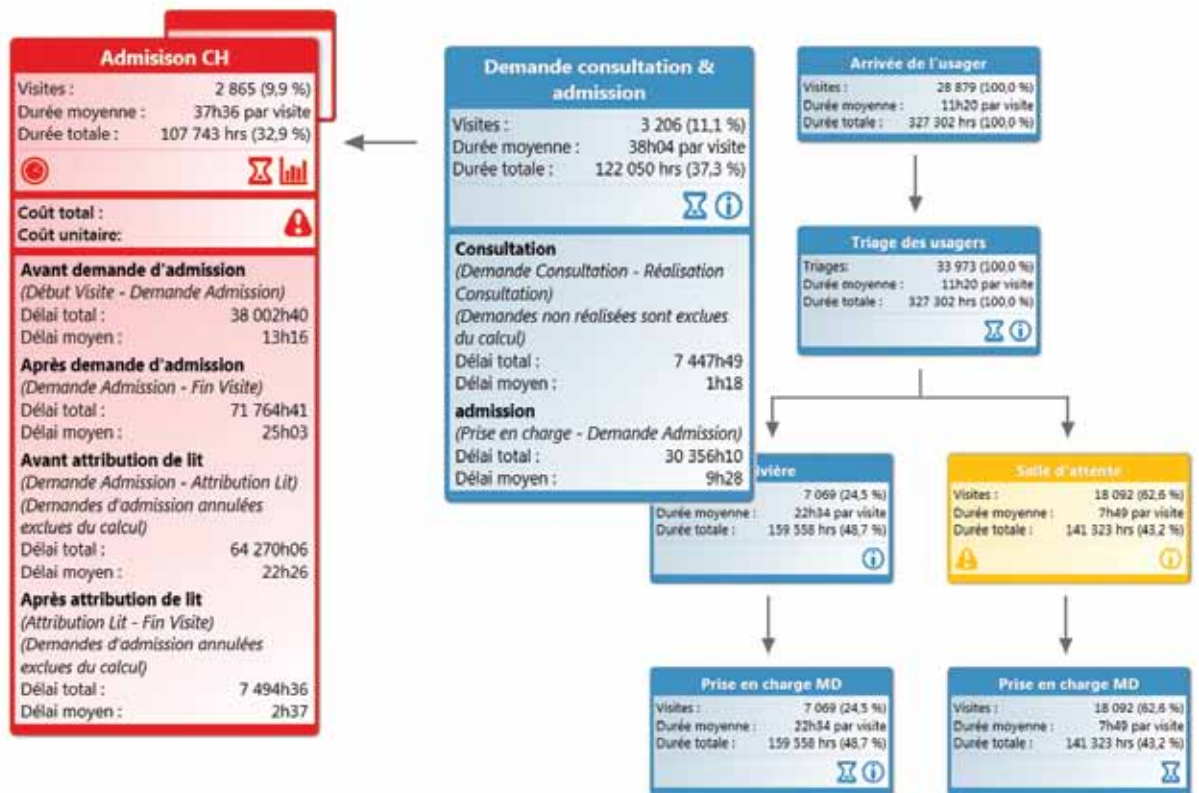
Admisison CH
Visites : 2 865 (9,9 %)
Durée moyenne : 37h36 par visite
Durée totale : 107 743 hrs (32,9 %)

Coût total :
Coût unitaire:

Avant demande d'admission
(Début Visite - Demande Admission)
Délai total : 38 002h40
Délai moyen : 13h16
Après demande d'admission
(Demande Admission - Fin Visite)
Délai total : 71 764h41
Délai moyen : 25h03
Avant attribution de lit
(Demande Admission - Attribution Lit)
(Demandes d'admission annulées exclues du calcul)
Délai total : 64 270h06
Délai moyen : 22h26
Après attribution de lit
(Attribution Lit - Fin Visite)
(Demandes d'admission annulées exclues du calcul)
Délai total : 7 494h36
Délai moyen : 2h37

Demande consultation & admission
Visites : 3 206 (11,1 %)
Durée moyenne : 38h04 par visite
Durée totale : 122 050 hrs (37,3 %)

Consultation
(Demande Consultation - Réalisation Consultation)
(Demandes non réalisées sont exclues du calcul)
Délai total : 7 447h49
Délai moyen : 1h18
admission
(Prise en charge - Demande Admission)
Délai total : 30 356h10
Délai moyen : 9h28

Arrivée de l'usager
Visites : 28 879 (100,0 %)
Durée moyenne : 11h20 par visite
Durée totale : 327 302 hrs (100,0 %)

Triage des usagers
Triages: 33 973 (100,0 %)
Durée moyenne : 11h20 par visite
Durée totale : 327 302 hrs (100,0 %)

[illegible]ivière
7 069 (24,5 %)
Durée moyenne : 22h34 par visite
Durée totale : 159 558 hrs (48,7 %)

Salle d'attente
Visites : 18 092 (62,6 %)
Durée moyenne : 7h49 par visite
Durée totale : 141 323 hrs (43,2 %)

Prise en charge MD
Visites : 7 069 (24,5 %)
Durée moyenne : 22h34 par visite
Durée totale : 159 558 hrs (48,7 %)

Prise en charge MD
Visites : 18 092 (62,6 %)
Durée moyenne : 7h49 par visite
Durée totale : 141 323 hrs (43,2 %)